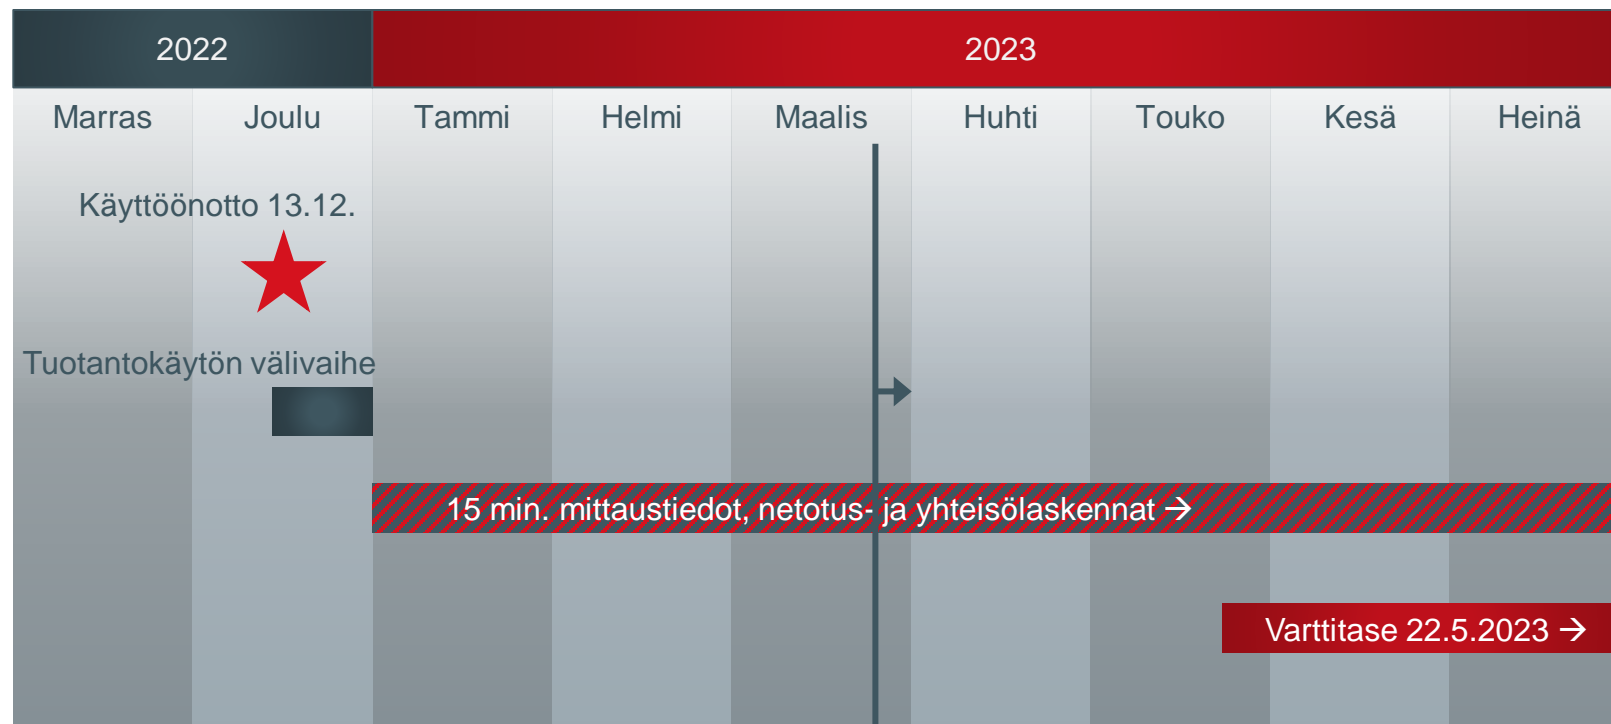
| 2022 | | 2023 | | | | | | |
|---|---|---|---|---|---|---|---|---|
| Marras | Joulu | Tammi | Helmi | Maalis | Huhti | Touko | Kesä | Heinä |

Käyttöönotto 13.12.

Tuotantokäytön välivaihe

15 min. mittaustiedot, netotus- ja yhteisölaskennat →

Varttitase 22.5.2023 →